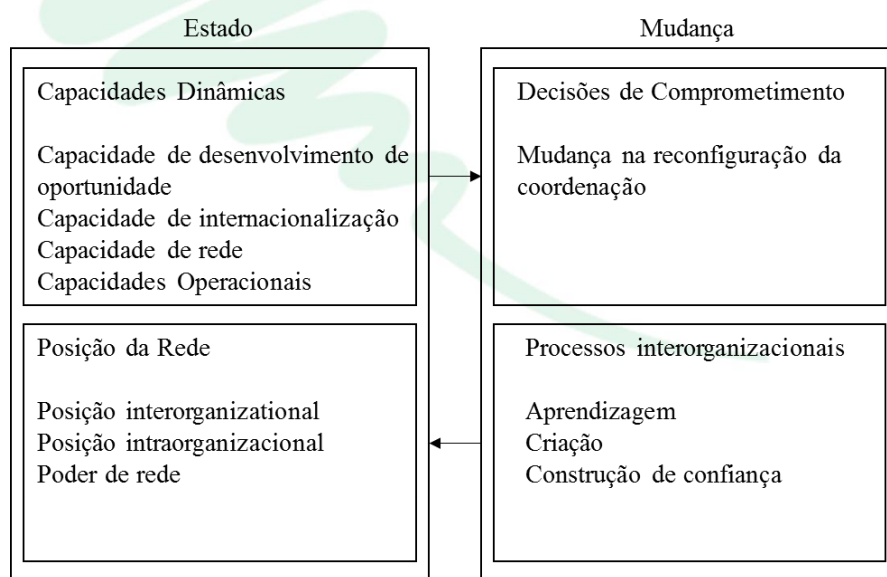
Estado

Capacidades Dinâmicas

Capacidade de desenvolvimento de oportunidade
Capacidade de internacionalização
Capacidade de rede
Capacidades Operacionais

Posição da Rede

Posição interorganizational
Posição intraorganizacional
Poder de rede

Mudança

Decisões de Comprometimento

Mudança na reconfiguração da coordenação

Processos interorganizacionais

Aprendizagem
Criação
Construção de confiança